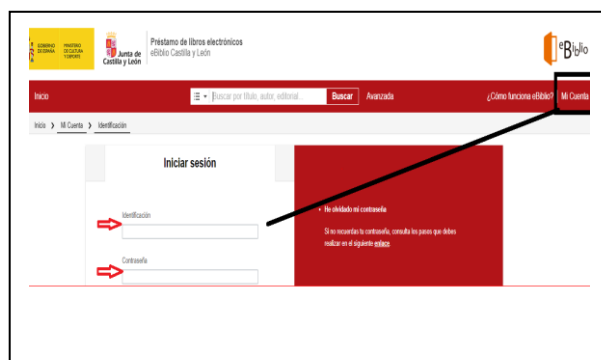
GOBIERNO DE ESPAÑA MINISTERIO DE CULTURA Y DEPORTE

Junta de Castilla y León

Préstamo de libros electrónicos
eBiblio Castilla y León

eBiblio

Inicio

Buscar por título, autor, editorial

Buscar

Avanzada

¿Cómo funciona eBiblio?

Mi Cuenta

Inicio › Mi Cuenta › Identificación

Iniciar sesión

Identificación

Contraseña

• He olvidado mi contraseña

Si no recuerdas tu contraseña, consulta los pasos que debes realizar en el siguiente enlace.